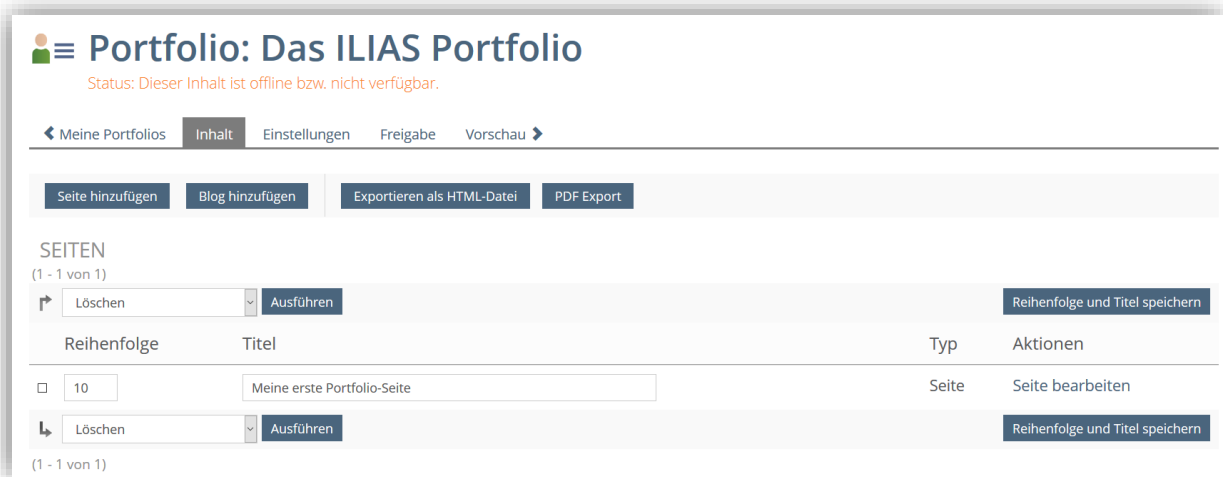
Portfolio: Das ILIAS Portfolio
Status: Dieser Inhalt ist offline bzw. nicht verfügbar.

Meine Portfolios | Inhalt | Einstellungen | Freigabe | Vorschau

Seite hinzufügen | Blog hinzufügen | Exportieren als HTML-Datei | PDF Export

SEITEN
(1 - 1 von 1)

Löschen | Ausführen | Reihenfolge und Titel speichern

| | Reihenfolge | Titel | Typ | Aktionen |
|---|---|---|---|---|
| ☐ | 10 | Meine erste Portfolio-Seite | Seite | Seite bearbeiten |

Löschen | Ausführen | Reihenfolge und Titel speichern

(1 - 1 von 1)